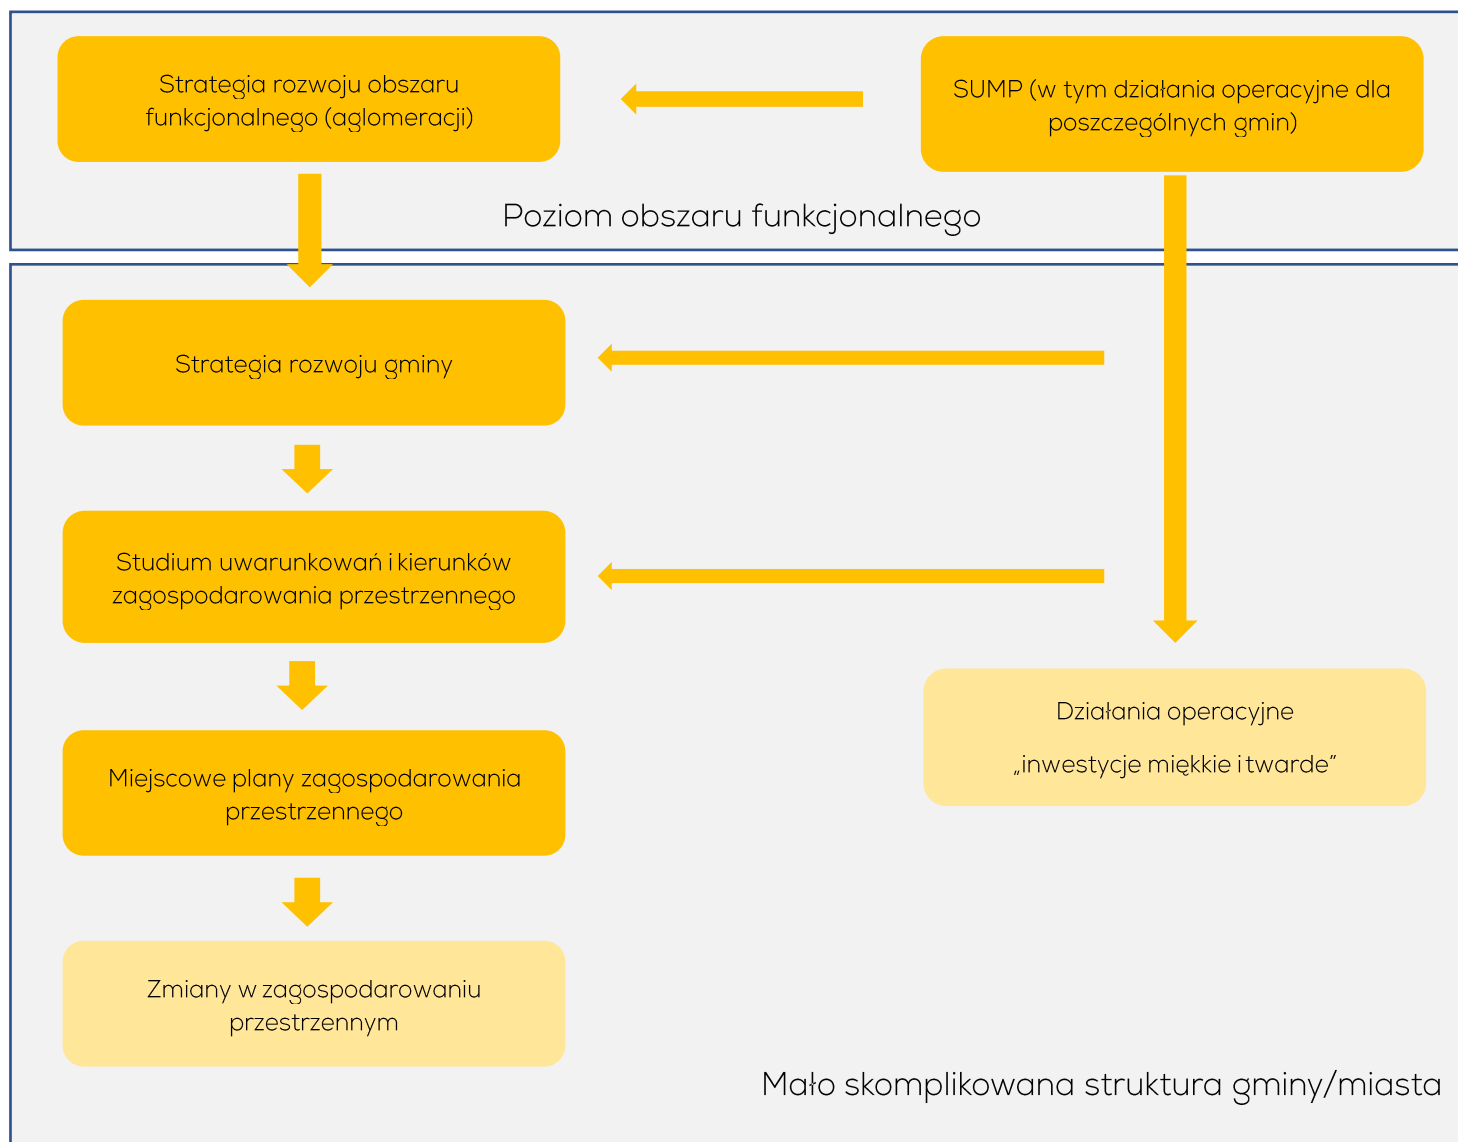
Strategia rozwoju obszaru funkcjonalnego (aglomeracji)

SUMP (w tym działania operacyjne dla poszczególnych gmin)

Poziom obszaru funkcjonalnego

Strategia rozwoju gminy

Studium uwarunkowań i kierunków zagospodarowania przestrzennego

Miejscowe plany zagospodarowania przestrzennego

Zmiany w zagospodarowaniu przestrzennym

Działania operacyjne

„inwestycje miękkie i twarde"

Mało skomplikowana struktura gminy/miasta